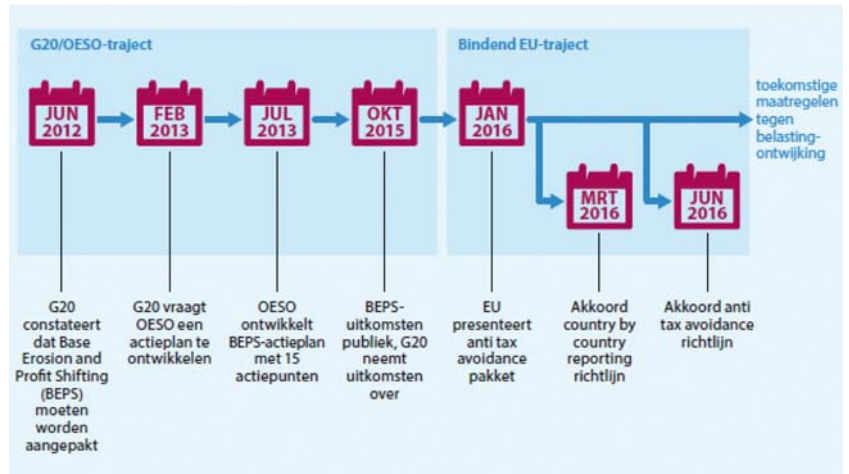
G20/OESO-traject

Bindend EU-traject

JUN 2012

FEB 2013

JUL 2013

OKT 2015

JAN 2016

toekomstige maatregelen tegen belastingontwijking

MRT 2016

JUN 2016

G20 constateert dat Base Erosion and Profit Shifting (BEPS) moeten worden aangepakt

G20 vraagt OESO een actieplan te ontwikkelen

OESO ontwikkelt BEPS-actieplan met 15 actiepunten

BEPS-uitkomsten publiek, G20 neemt uitkomsten over

EU presenteert anti tax avoidance pakket

Akkoord country by country reporting richtlijn

Akkoord anti tax avoidance richtlijn